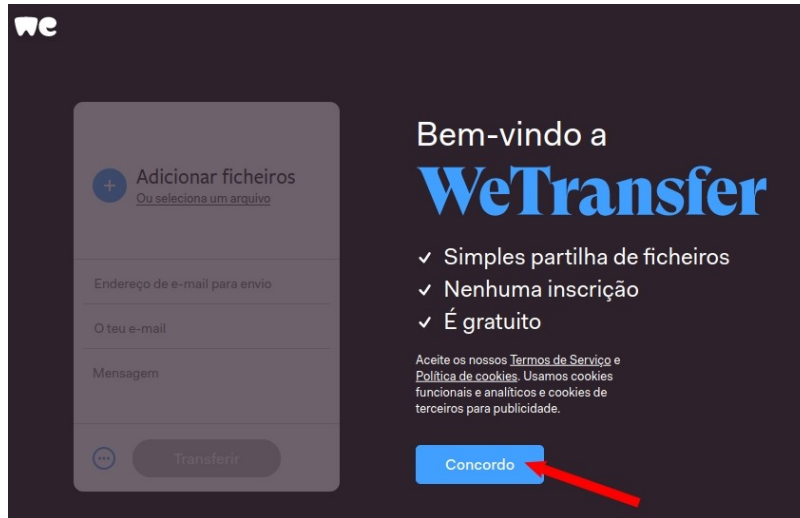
we

Adicionar ficheiros
Ou seleciona um arquivo

Endereço de e-mail para envio

O teu e-mail

Mensagem

Transferir

Bem-vindo a
WeTransfer

✓ Simples partilha de ficheiros
✓ Nenhuma inscrição
✓ É gratuito

Aceite os nossos Termos de Serviço e Política de cookies. Usamos cookies funcionais e analíticos e cookies de terceiros para publicidade.

Concordo